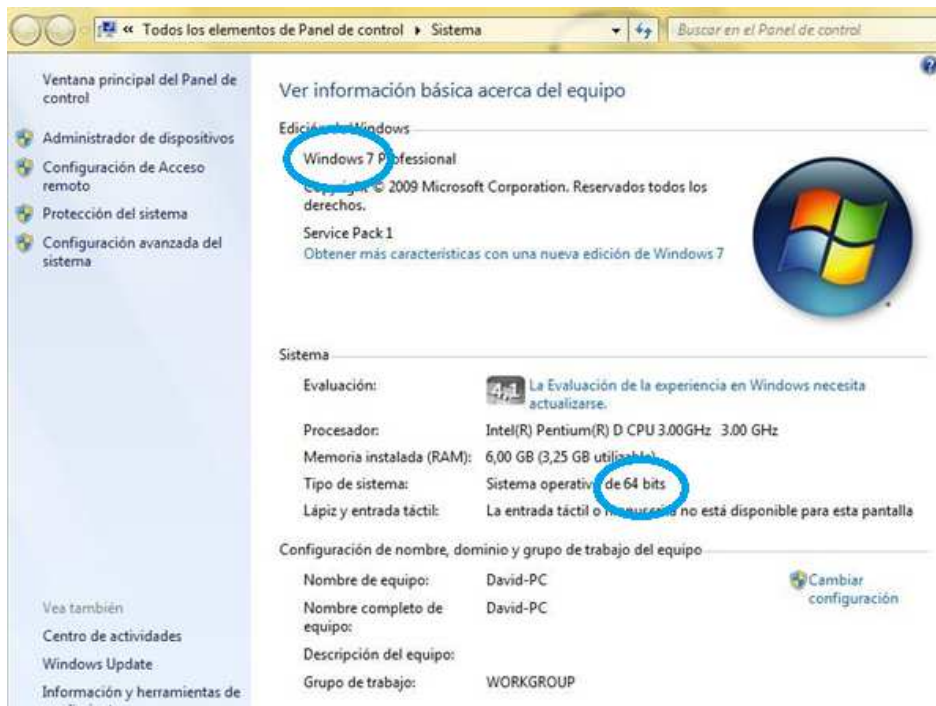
« Todos los elementos de Panel de control ▸ Sistema
Buscar en el Panel de control

Ventana principal del Panel de control
Administrador de dispositivos
Configuración de Acceso remoto
Protección del sistema
Configuración avanzada del sistema

Ver información básica acerca del equipo

Edici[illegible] Windows
Windows 7 P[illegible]fessional
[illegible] © 2009 Microsoft Corporation. Reservados todos los derechos.
Service Pack 1
Obtener más características con una nueva edición de Windows 7

Sistema
Evaluación: 4,1 La Evaluación de la experiencia en Windows necesita actualizarse.
Procesador: Intel(R) Pentium(R) D CPU 3.00GHz 3.00 GHz
Memoria instalada (RAM): 6,00 GB (3,25 GB utili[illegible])
Tipo de sistema: Sistema operativ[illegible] de 64 bits
Lápiz y entrada táctil: La entrada táctil o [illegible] no está disponible para esta pantalla

Configuración de nombre, dominio y grupo de trabajo del equipo
Nombre de equipo: David-PC
Nombre completo de equipo: David-PC
Descripción del equipo:
Grupo de trabajo: WORKGROUP
Cambiar configuración

Vea también
Centro de actividades
Windows Update
Información y herramientas de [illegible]